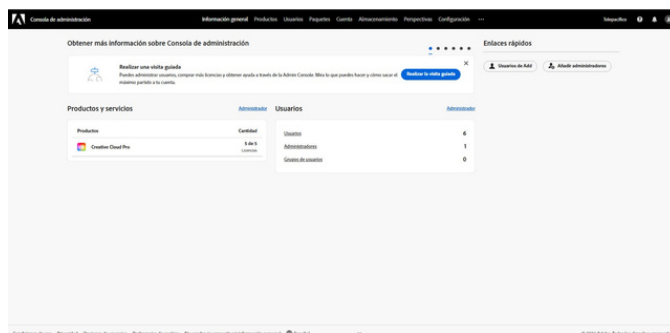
Consola de administración

Información general Productos Usuarios Paquetes Cuenta Almacenamiento Perspectivas Configuración ···

Telepacifico

Obtener más información sobre Consola de administración

Realizar una visita guiada

Puedes administrar usuarios, comprar más licencias y obtener ayuda a través de la Admin Console. Mira lo que puedes hacer y cómo sacar el máximo partido a tu cuenta.

Realizar la visita guiada

Enlaces rápidos

Usuarios de Add

Añadir administradores

Productos y servicios

Administrar

Productos

Cantidad

Creative Cloud Pro

5 de 5

Licencias

Usuarios

Administrar

Usuarios 6

Administradores 1

Grupos de usuarios 0

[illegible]